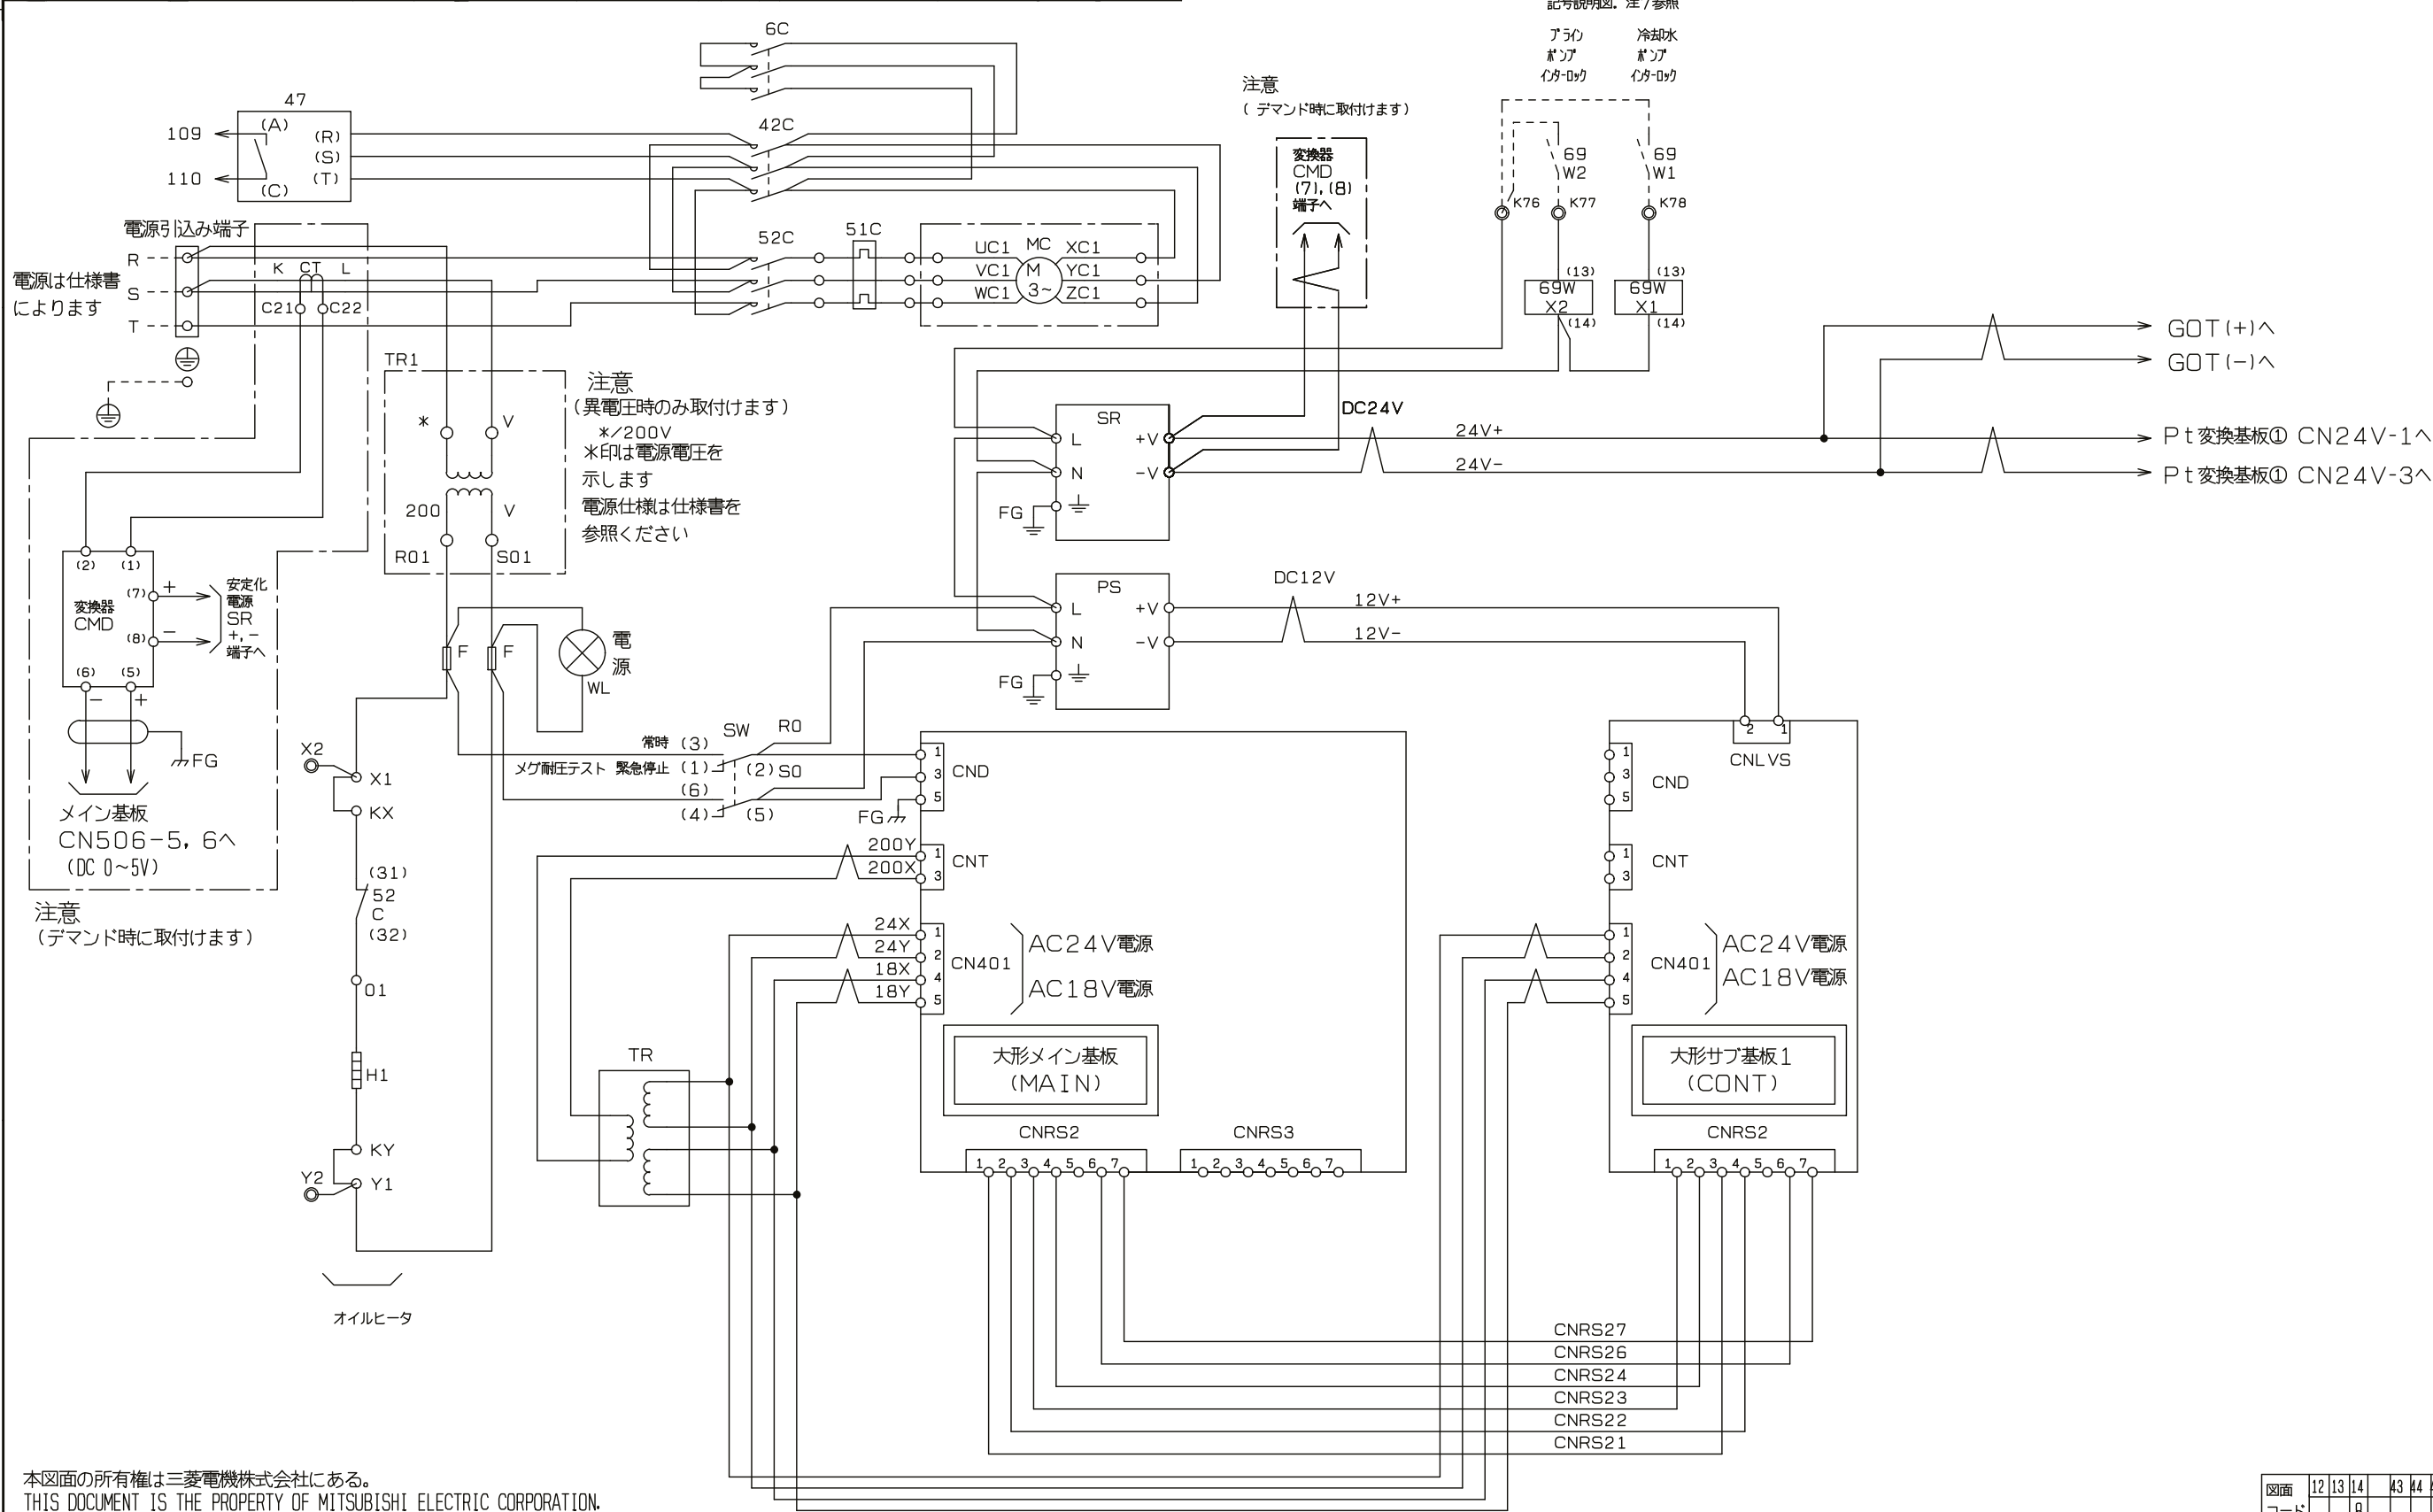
記号説明図. 注 / 参照

ブライン ポンプ インターロック

冷却水 ポンプ インターロック

6C

47

109

110

(A)

(C)

(R)

(S)

(T)

42C

注意

( デマンド時に取付けます)

変換器 CMD (7),(8) 端子へ

69 W2

69 W1

K76

K77

K78

電源引込み端子

電源は仕様書によります

R

S

T

K CT L

C21 C22

52C

51C

UC1 MC XC1

VC1 M YC1

WC1 3~ ZC1

69W X2

69W X1

(13)

(14)

(13)

(14)

GOT(+)へ

GOT(-)へ

TR1

注意

(異電圧時のみ取付けます)

*/200V

*印は電源電圧を示します

電源仕様は仕様書を参照ください

*

V

200

V

R01

S01

SR

L

N

FG

+V

-V

DC24V

24V+

24V-

Pt変換基板① CN24V-1へ

Pt変換基板① CN24V-3へ

(2) (1)

変換器 CMD

(7)

(8)

(6) (5)

+

-

安定化電源 SR +,- 端子へ

-

+

FG

メイン基板

CN506-5, 6へ

(DC 0~5V)

注意

(デマンド時に取付けます)

F

F

電源

WL

PS

L

N

FG

+V

-V

DC12V

12V+

12V-

SW

R0

常時 (3)

メグ耐圧テスト 緊急停止 (1)

(6)

(4)

(2) S0

(5)

X2

X1

KX

(31)

52

C

(32)

01

H1

KY

Y2

Y1

オイルヒータ

1

3

5

CND

FG

200Y

200X

1

3

CNT

24X

24Y

18X

18Y

1

2

4

5

CN401

AC24V電源

AC18V電源

TR

大形メイン基板 (MAIN)

CNRS2

CNRS3

1 2 3 4 5 6 7

1 2 3 4 5 6 7

2 1

CNLVS

1

3

5

CND

1

3

CNT

1

2

4

5

CN401

AC24V電源

AC18V電源

大形サブ基板1 (CONT)

CNRS2

1 2 3 4 5 6 7

CNRS27

CNRS26

CNRS24

CNRS23

CNRS22

CNRS21

本図面の所有権は三菱電機株式会社にある。

THIS DOCUMENT IS THE PROPERTY OF MITSUBISHI ELECTRIC CORPORATION.

図面 12 13 14 43 44

コード 9